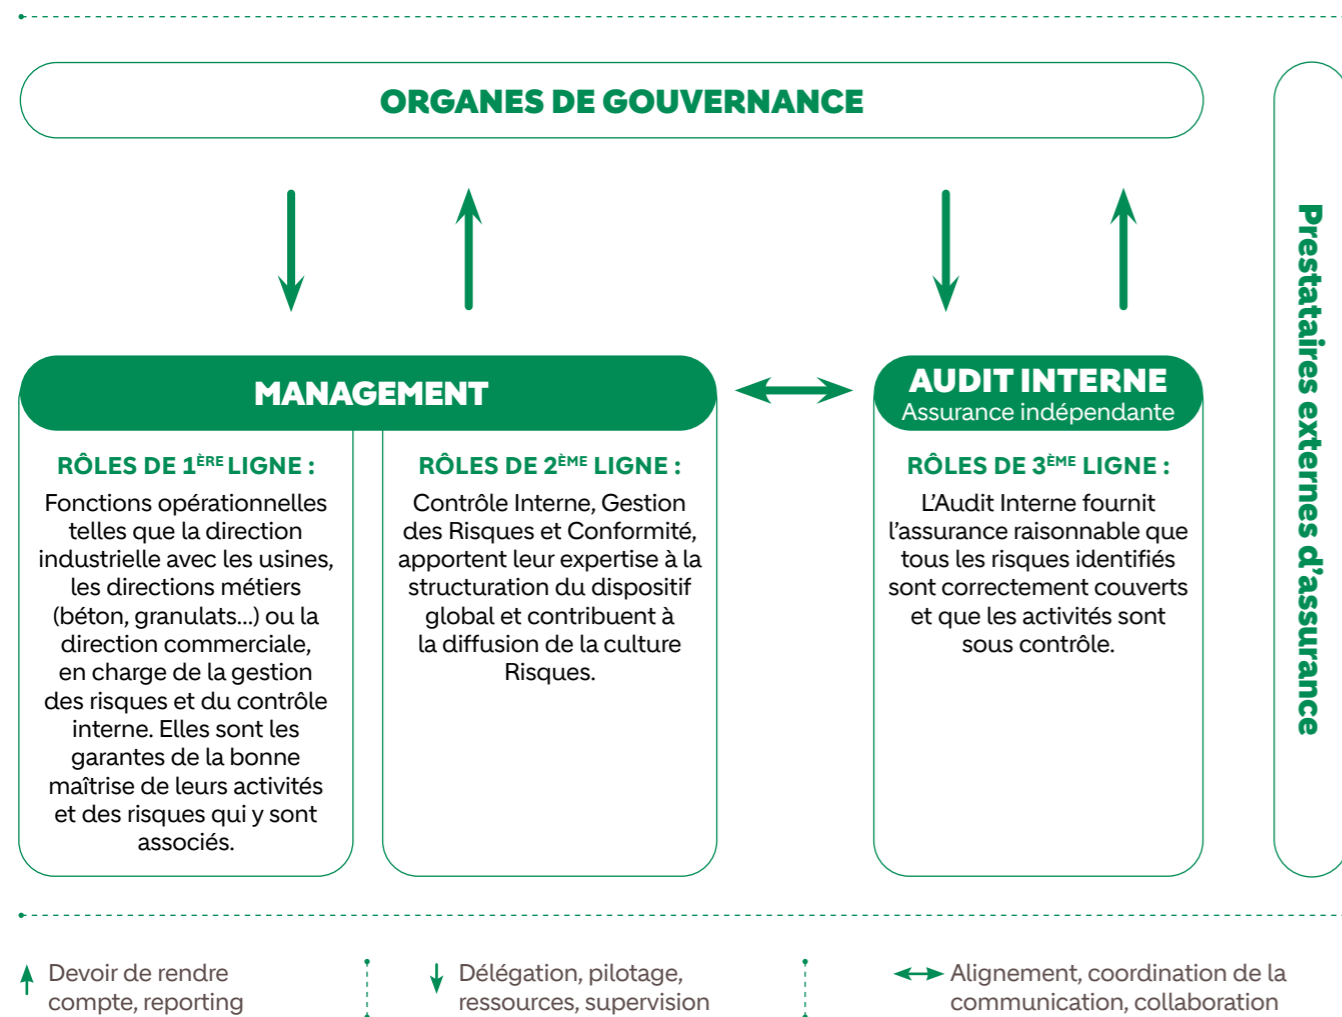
ORGANES DE GOUVERNANCE

MANAGEMENT

RÔLES DE 1$^{ÈRE}$ LIGNE :

Fonctions opérationnelles telles que la direction industrielle avec les usines, les directions métiers (béton, granulats...) ou la direction commerciale, en charge de la gestion des risques et du contrôle interne. Elles sont les garantes de la bonne maîtrise de leurs activités et des risques qui y sont associés.

RÔLES DE 2$^{ÈME}$ LIGNE :

Contrôle Interne, Gestion des Risques et Conformité, apportent leur expertise à la structuration du dispositif global et contribuent à la diffusion de la culture Risques.

AUDIT INTERNE

Assurance indépendante

RÔLES DE 3$^{ÈME}$ LIGNE :

L'Audit Interne fournit l'assurance raisonnable que tous les risques identifiés sont correctement couverts et que les activités sont sous contrôle.

Prestataires externes d'assurance

Devoir de rendre compte, reporting

Délégation, pilotage, ressources, supervision

Alignement, coordination de la communication, collaboration